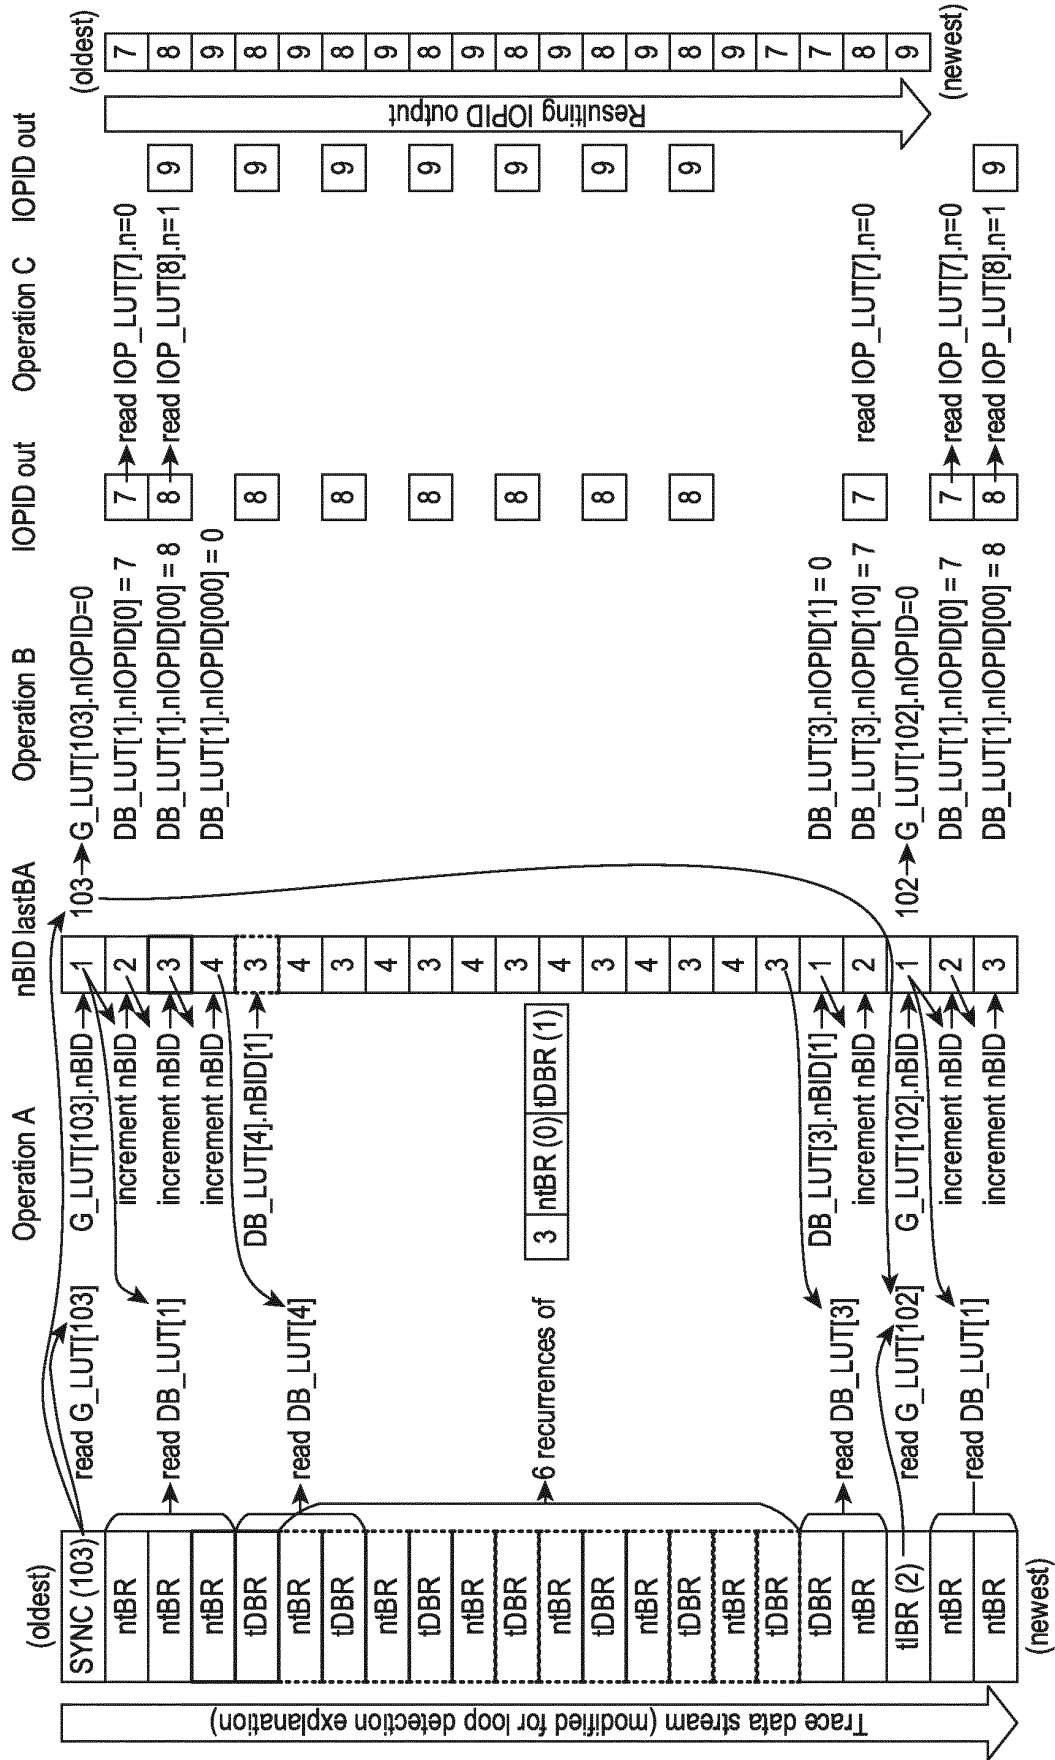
Trace data stream (modified for loop detection explanation)

(oldest)
SYNC (103)
ntBR
ntBR
ntBR
tDBR
ntBR
tDBR
ntBR
tDBR
ntBR
tDBR
ntBR
tDBR
ntBR
tDBR
tDBR
ntBR
tIBR (2)
ntBR
ntBR
(newest)

read G_LUT[103]
read DB_LUT[1]
read DB_LUT[4]
6 recurrences of
read DB_LUT[3]
read G_LUT[102]
read DB_LUT[1]

Operation A
G_LUT[103].nBID
increment nBID
increment nBID
increment nBID
DB_LUT[4].nBID[1]
3 ntBR (0) tDBR (1)
DB_LUT[3].nBID[1]
increment nBID
G_LUT[102].nBID
increment nBID
increment nBID

nBID lastBA
1
2
3
4
3
4
3
4
3
4
3
4
3
4
3
4
3
1
2
1
2
3

103
102

Operation B
G_LUT[103].nIOPID=0
DB_LUT[1].nIOPID[0] = 7
DB_LUT[1].nIOPID[00] = 8
DB_LUT[1].nIOPID[000] = 0
DB_LUT[3].nIOPID[1] = 0
DB_LUT[3].nIOPID[10] = 7
G_LUT[102].nIOPID=0
DB_LUT[1].nIOPID[0] = 7
DB_LUT[1].nIOPID[00] = 8

IOPID out
7
8
8
8
8
8
8
8
7
7
8

Operation C
read IOP_LUT[7].n=0
read IOP_LUT[8].n=1
read IOP_LUT[7].n=0
read IOP_LUT[7].n=0
read IOP_LUT[8].n=1

IOPID out
9
9
9
9
9
9
9
9

Resulting IOPID output

(oldest)
7
8
9
8
9
8
9
8
9
8
9
8
9
8
9
7
7
8
9
(newest)